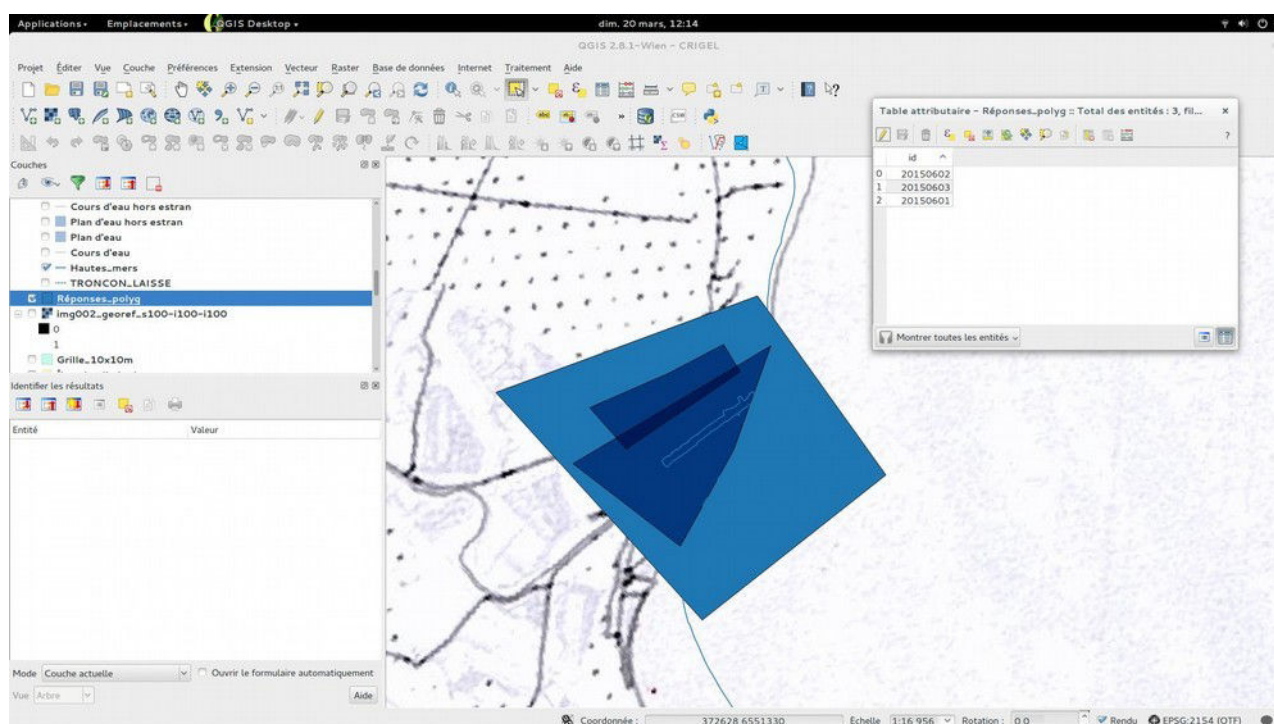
Applications Emplacements QGIS Desktop dim. 20 mars, 12:14

QGIS 2.8.1-Wien - CRIGEL

Projet Éditer Vue Couche Préférences Extension Vecteur Raster Base de données Internet Traitement Aide

Couches

Cours d'eau hors estran
Plan d'eau hors estran
Plan d'eau
Cours d'eau
Hautes_mers
TRONCON_LAISSE
Réponses_polyg
img002_georef_s100-i100-i100
0
1
Grille_10x10m

Identifier les résultats

| Entité | Valeur |
|---|---|

Mode Couche actuelle Ouvrir le formulaire automatiquement

Vue Arbre Aide

Table attributaire - Réponses_polyg :: Total des entités : 3, fil...

| | id |
|---|---|
| 0 | 20150602 |
| 1 | 20150603 |
| 2 | 20150601 |

Montrer toutes les entités

Coordonnée : 372628,6551330 Échelle 1:16 956 Rotation : 0,0 Rendu EPSG:2154 (OTF)